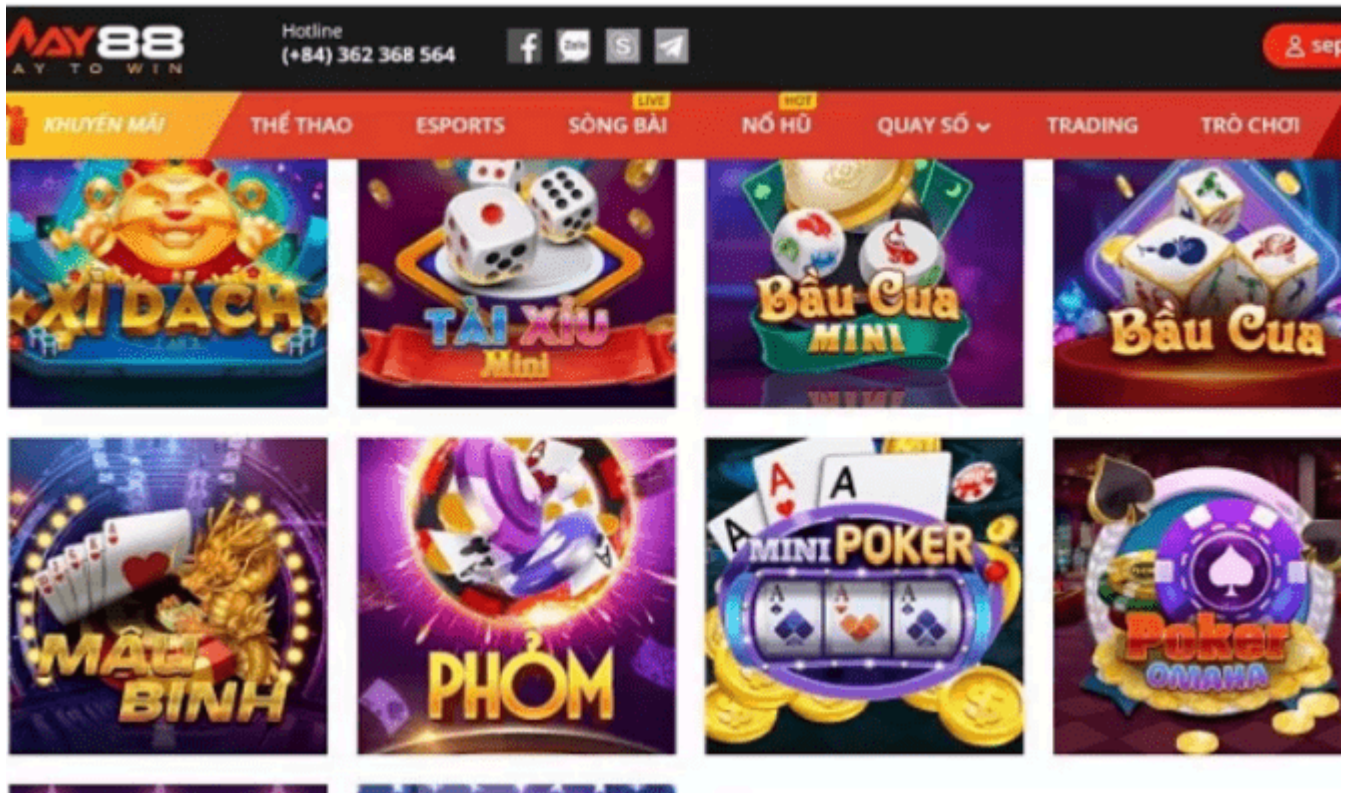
AY88
AY TO WIN

Hotline
(+84) 362 368 564

Zalo

sep

KHUYẾN MÃI
THỂ THAO
ESPORTS
LIVE
SÒNG BÀI
HOT
NỔ HŨ
QUAY SỐ
TRADING
TRÒ CHƠI

XÌ DÁCH
TÀI XỈU
Mini
Bầu Cua
MINI
Bầu Cua

MẬU BINH
PHỎM
MINI POKER
Poker
OMAHA